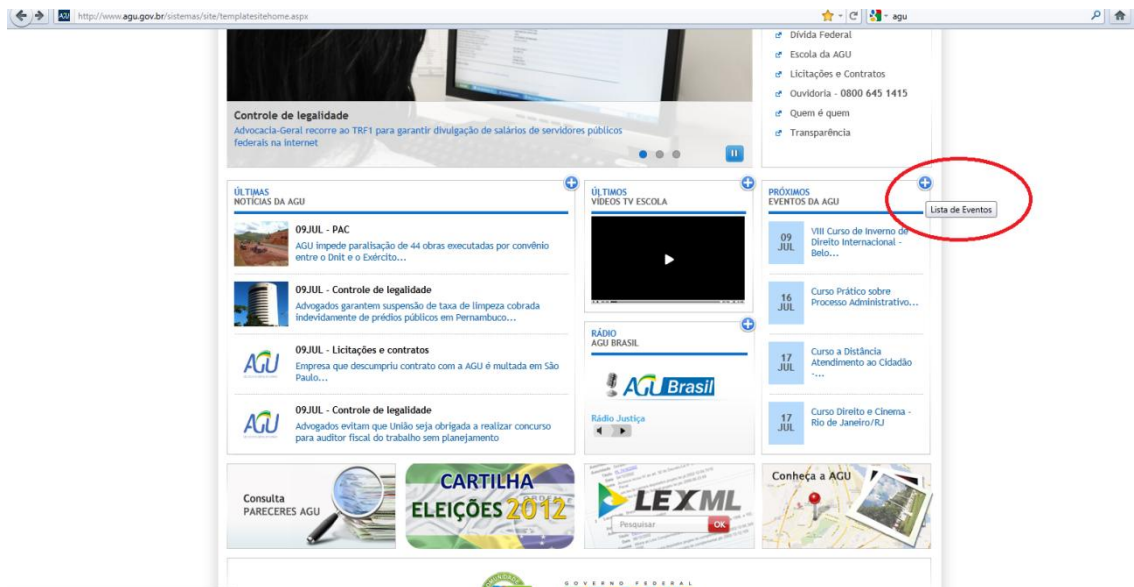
http://www.agu.gov.br/sistemas/site/templatesitehome.aspx

agu

Dívida Federal
Escola da AGU
Licitações e Contratos
Ouvidoria - 0800 645 1415
Quem é quem
Transparência

Controle de legalidade
Advocacia-Geral recorre ao TRF1 para garantir divulgação de salários de servidores públicos federais na internet

ÚLTIMAS
NOTÍCIAS DA AGU

09JUL - PAC
AGU impede paralisação de 44 obras executadas por convênio entre o Dnit e o Exército...

09JUL - Controle de legalidade
Advogados garantem suspensão de taxa de limpeza cobrada indevidamente de prédios públicos em Pernambuco...

AGU
09JUL - Licitações e contratos
Empresa que descumpriu contrato com a AGU é multada em São Paulo...

AGU
09JUL - Controle de legalidade
Advogados evitam que União seja obrigada a realizar concurso para auditor fiscal do trabalho sem planejamento

ÚLTIMOS
VÍDEOS TV ESCOLA

RÁDIO
AGU BRASIL

AGU Brasil

Rádio Justiça

PRÓXIMOS
EVENTOS DA AGU

Lista de Eventos

09 JUL
VIII Curso de Inverno de Direito Internacional - Belo...

16 JUL
Curso Prático sobre Processo Administrativo...

17 JUL
Curso a Distância Atendimento ao Cidadão -...

17 JUL
Curso Direito e Cinema - Rio de Janeiro/RJ

Consulta
PARECERES AGU

CARTILHA
ELEIÇÕES 2012

LEXML
Pesquisar
OK

Conheça a AGU

GOVERNO FEDERAL